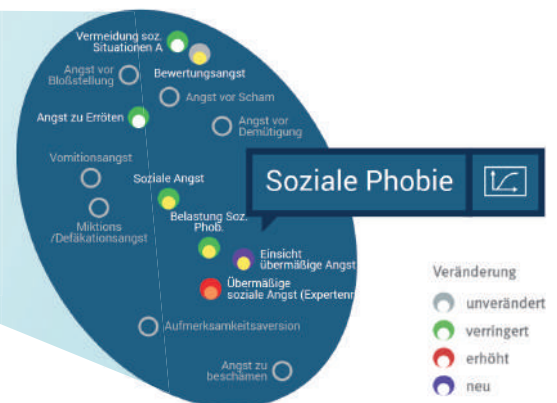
Vermeidung soz. Situationen A
Angst vor Bloßstellung
Bewertungsangst
Angst vor Scham
Angst zu Erröten
Angst vor Demütigung
Vomitionsangst
Soziale Angst
Miktions /Defäkationsangst
Belastung Soz. Phob.
Einsicht übermäßige Angst
Übermäßige soziale Angst (Expertenr
Aufmerksamkeitsaversion
Angst zu beschämen

Soziale Phobie

Veränderung
unverändert
verringert
erhöht
neu